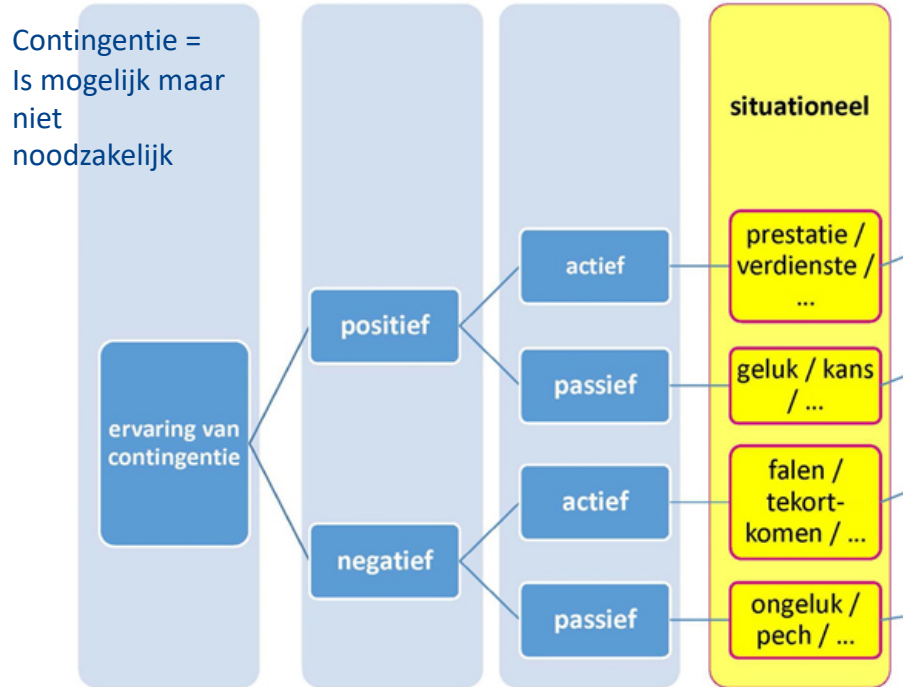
Contingentie =
Is mogelijk maar niet noodzakelijk

situationeel

ervaring van contingentie

positief

negatief

actief

passief

actief

passief

prestatie / verdienste / ...

geluk / kans / ...

falen / tekortkomen / ...

ongeluk / pech / ...